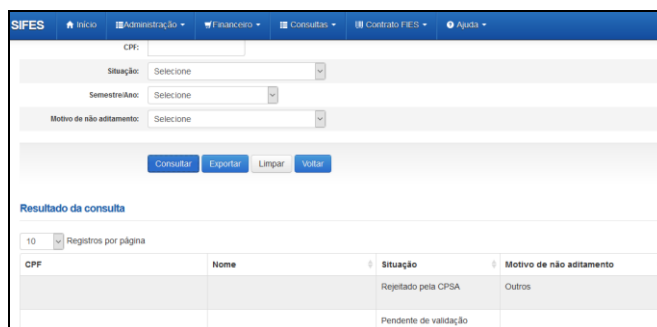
SIFES Início Administração Financeiro Consultas Contrato FIES Ajuda

CPF:

Situação: Selecione

Semestre/Ano: Selecione

Motivo de não aditamento: Selecione

Consultar Exportar Limpar Voltar

Resultado da consulta

10 Registros por página

| CPF | Nome | Situação | Motivo de não aditamento |
|---|---|---|---|
| | | Rejeitado pela CPSA | Outros |
| | | Pendente de validação | |